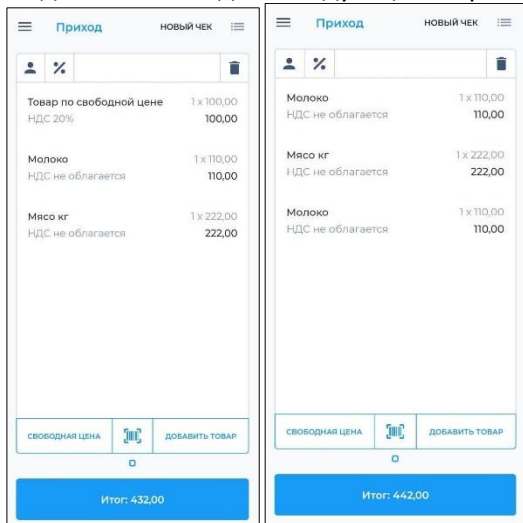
Приход НОВЫЙ ЧЕК

Товар по свободной цене 1 x 100,00
НДС 20% 100,00

Молоко 1 x 110,00
НДС не облагается 110,00

Мясо кг 1 x 222,00
НДС не облагается 222,00

СВОБОДНАЯ ЦЕНА ДОБАВИТЬ ТОВАР

Итог: 432,00

Приход НОВЫЙ ЧЕК

Молоко 1 x 110,00
НДС не облагается 110,00

Мясо кг 1 x 222,00
НДС не облагается 222,00

Молоко 1 x 110,00
НДС не облагается 110,00

СВОБОДНАЯ ЦЕНА ДОБАВИТЬ ТОВАР

Итог: 442,00